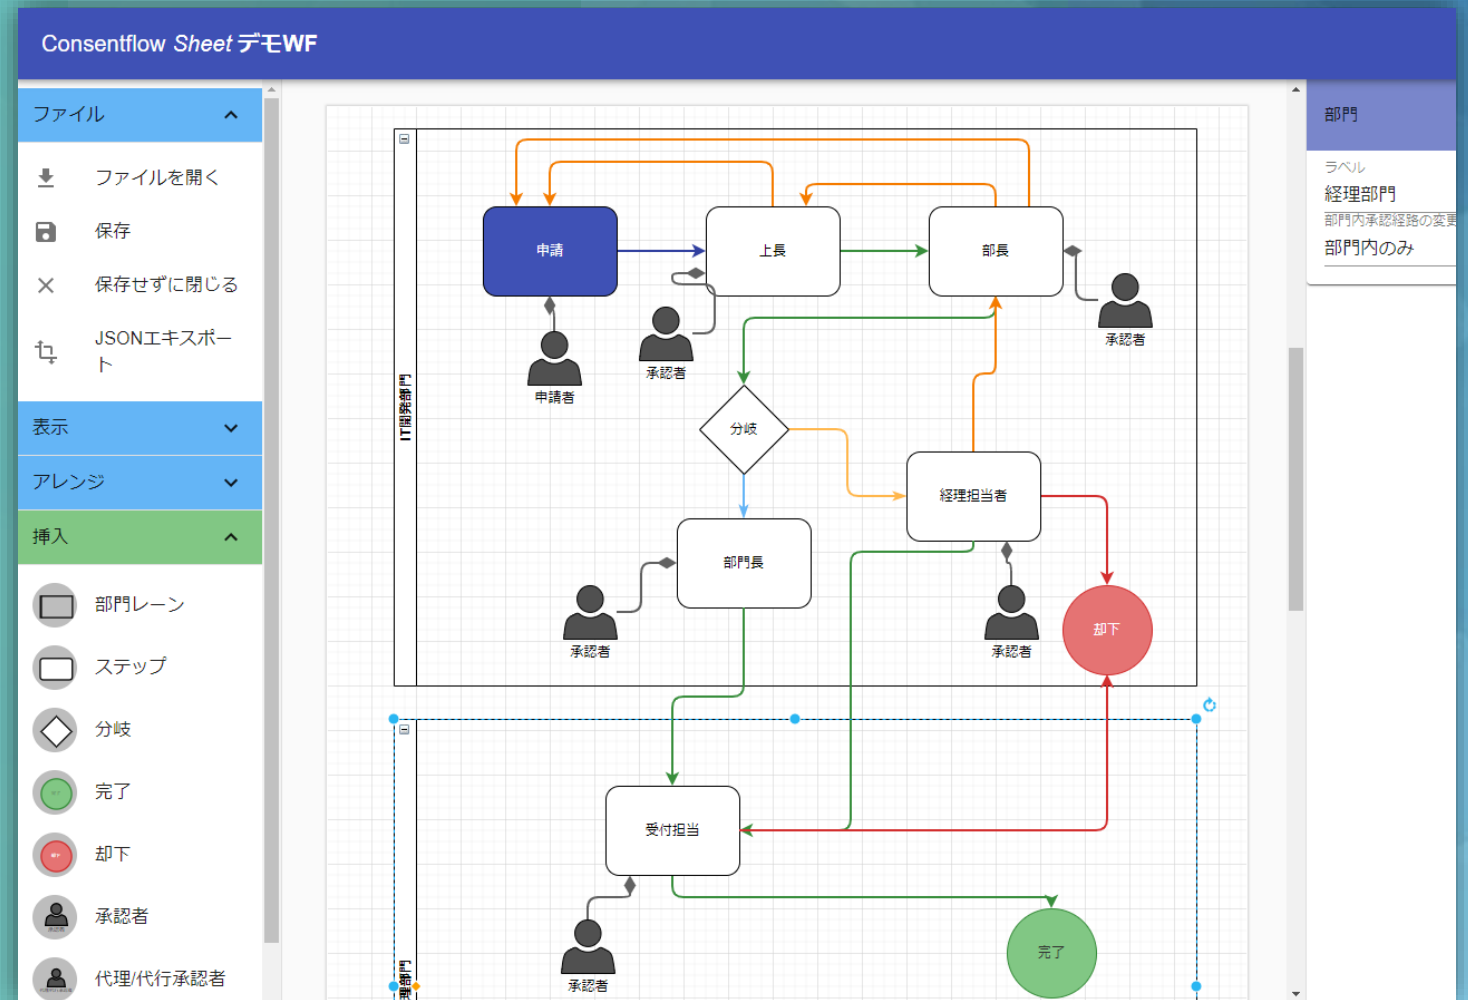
Consentflow Sheet デモWF

ファイル

ファイルを開く

保存

保存せずに閉じる

JSONエキスポート

表示

アレンジ

挿入

部門レーン

ステップ

分岐

完了

却下

承認者

代理/代行承認者

IT開発部門

申請

上長

部長

申請者

承認者

承認者

分岐

経理担当者

部門長

承認者

承認者

却下

受付担当

承認者

完了

理部門

部門

ラベル

経理部門

部門内承認経路の変更

部門内のみ